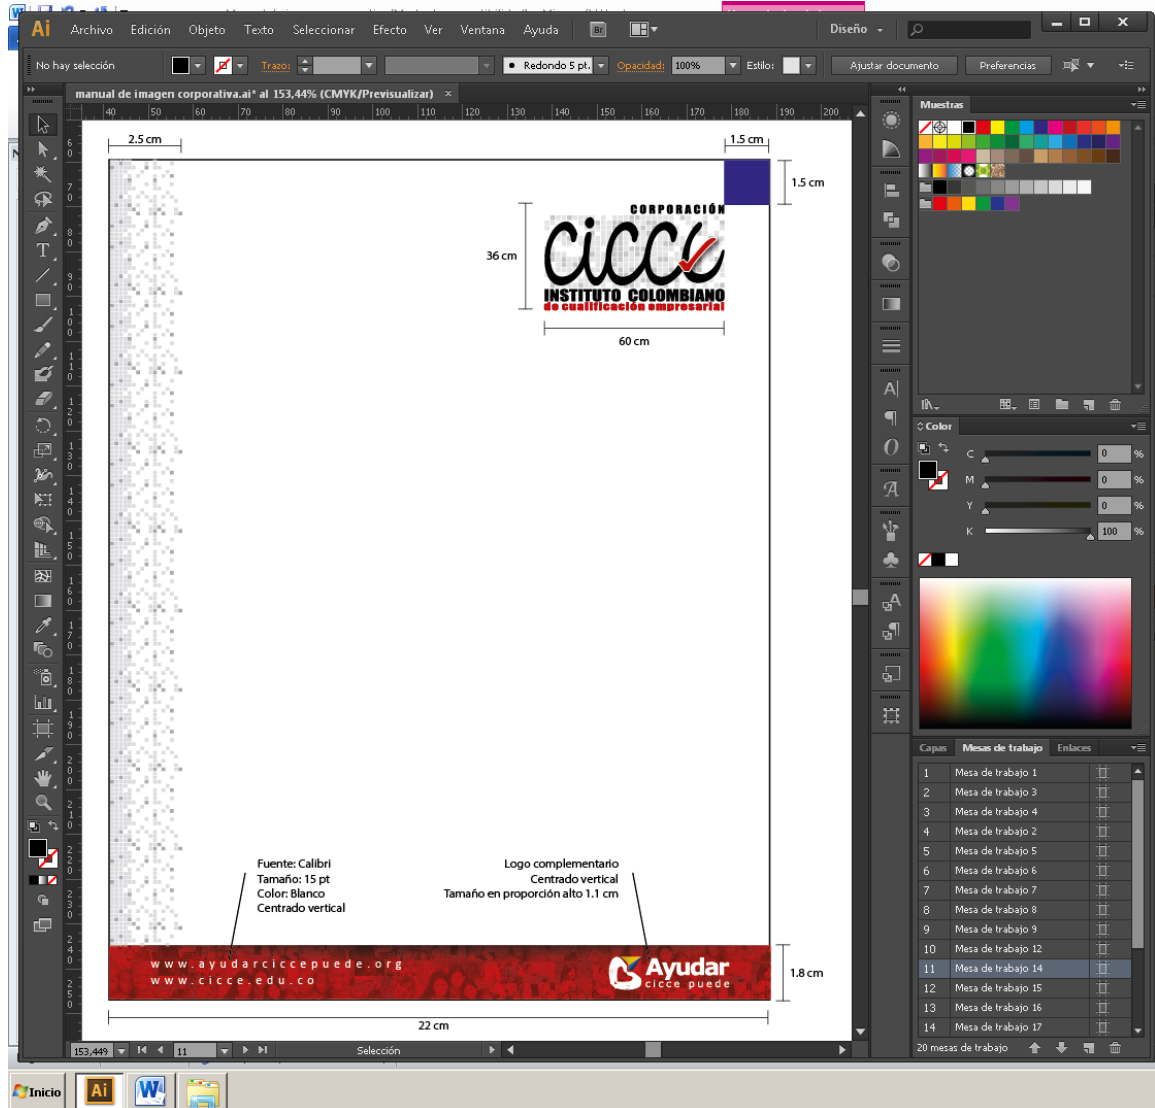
Ai Archivo Edición Objeto Texto Seleccionar Efecto Ver Ventana Ayuda

Diseño

No hay selección Trazo: Redondo 5 pt. Opacidad: 100% Estilo: Ajustar documento Preferencias

manual de imagen corporativa.ai* al 153,44% (CMYK/Previsualizar)

40 50 60 70 80 90 100 110 120 130 140 150 160 170 180 190 200

2.5 cm

1.5 cm

1.5 cm

36 cm

CORPORACIÓN
cicce
INSTITUTO COLOMBIANO
de cualificación empresarial

60 cm

Fuente: Calibri
Tamaño: 15 pt
Color: Blanco
Centrado vertical

Logo complementario
Centrado vertical
Tamaño en proporción alto 1.1 cm

www.ayudarciccepuede.org
www.cicce.edu.co

Ayudar
cicce puede

1.8 cm

22 cm

153,449 11 Selección

Muestras

Color
C 0 %
M 0 %
Y 0 %
K 100 %

Capas Mesas de trabajo Enlaces

| | |
|---|---|
| 1 | Mesa de trabajo 1 |
| 2 | Mesa de trabajo 3 |
| 3 | Mesa de trabajo 4 |
| 4 | Mesa de trabajo 2 |
| 5 | Mesa de trabajo 5 |
| 6 | Mesa de trabajo 6 |
| 7 | Mesa de trabajo 7 |
| 8 | Mesa de trabajo 8 |
| 9 | Mesa de trabajo 9 |
| 10 | Mesa de trabajo 12 |
| 11 | Mesa de trabajo 14 |
| 12 | Mesa de trabajo 15 |
| 13 | Mesa de trabajo 16 |
| 14 | Mesa de trabajo 17 |

20 mesas de trabajo

Inicio